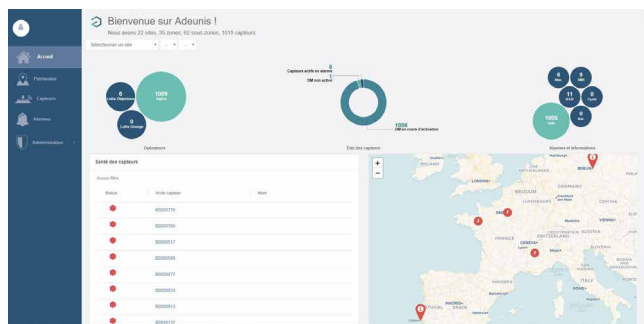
Bienvenue sur Adeunis !

Nous avons 22 sites, 35 zones, 62 sous-zones, 1019 capteurs.

Sélectionnez un site

Accueil

Périmètres

Capteurs

Alarmes

Administration

6
LoRa Disponibles

1009
Sigfox

0
LoRa Orange

Opérateurs

0
Capteurs actifs en alarme

13
OM non active

1006
OM en cours d'activation

État des capteurs

6
Alar.

6
Inf.

11
Batt.

0
Cycle

1005
Data

0

Alarmes et informations

Santé des capteurs

Aucun filtre

| Statut | N° de capteur | Nom |
|---|---|---|
| | 00000776 | |
| | 00000350 | |
| | 00000517 | |
| | 00000509 | |
| | 00000877 | |
| | 00000834 | |
| | 00000913 | |
| | 00000197 | |

+
−

LONDON

BELGIUM

GERMANY

BERLIN

PARIS

FRANCE

GENEVA

MADRID

PORTUGAL

VIENNA

SWITZERLAND